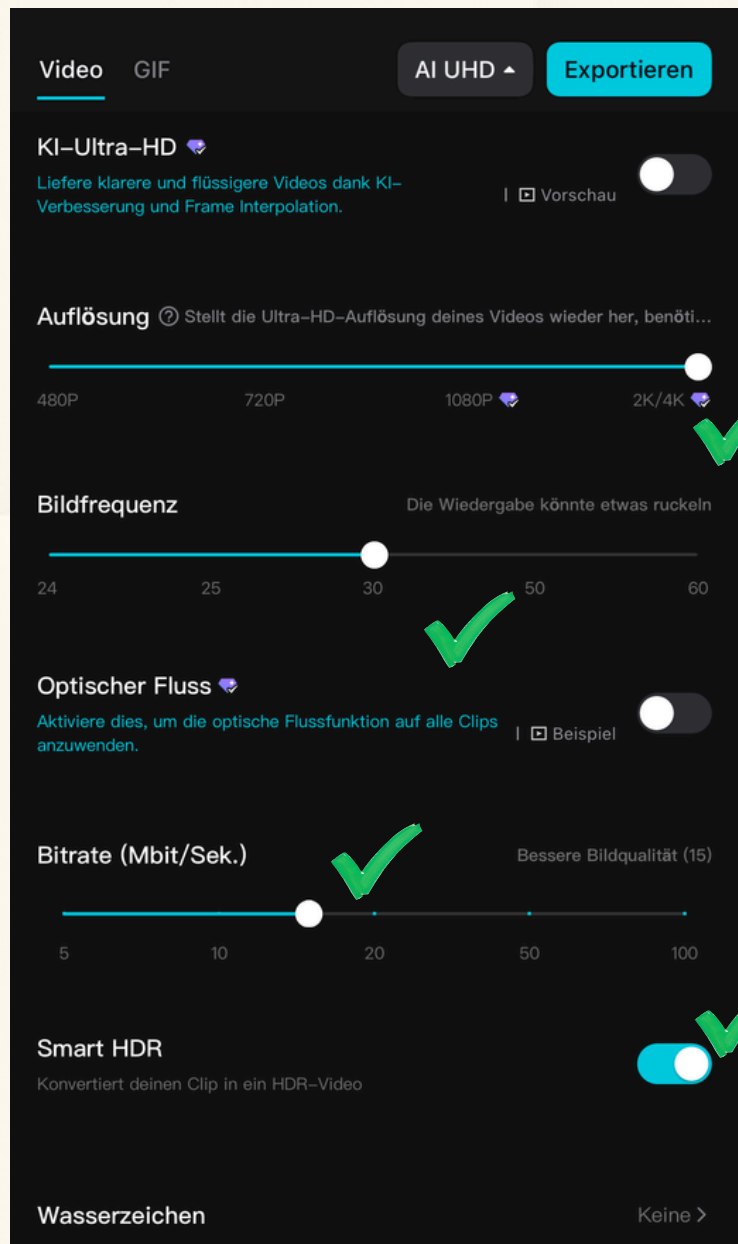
Video GIF

AI UHD ▲ Exportieren

KI-Ultra-HD

Liefere klarere und flüssigere Videos dank KI-Verbesserung und Frame Interpolation.

| Vorschau

Auflösung Stellt die Ultra-HD-Auflösung deines Videos wieder her, benöti...

480P 720P 1080P 2K/4K

Bildfrequenz Die Wiedergabe könnte etwas ruckeln

24 25 30 50 60

Optischer Fluss

Aktiviere dies, um die optische Flussfunktion auf alle Clips anzuwenden.

| Beispiel

Bitrate (Mbit/Sek.) Bessere Bildqualität (15)

5 10 20 50 100

Smart HDR

Konvertiert deinen Clip in ein HDR-Video

Wasserzeichen Keine >